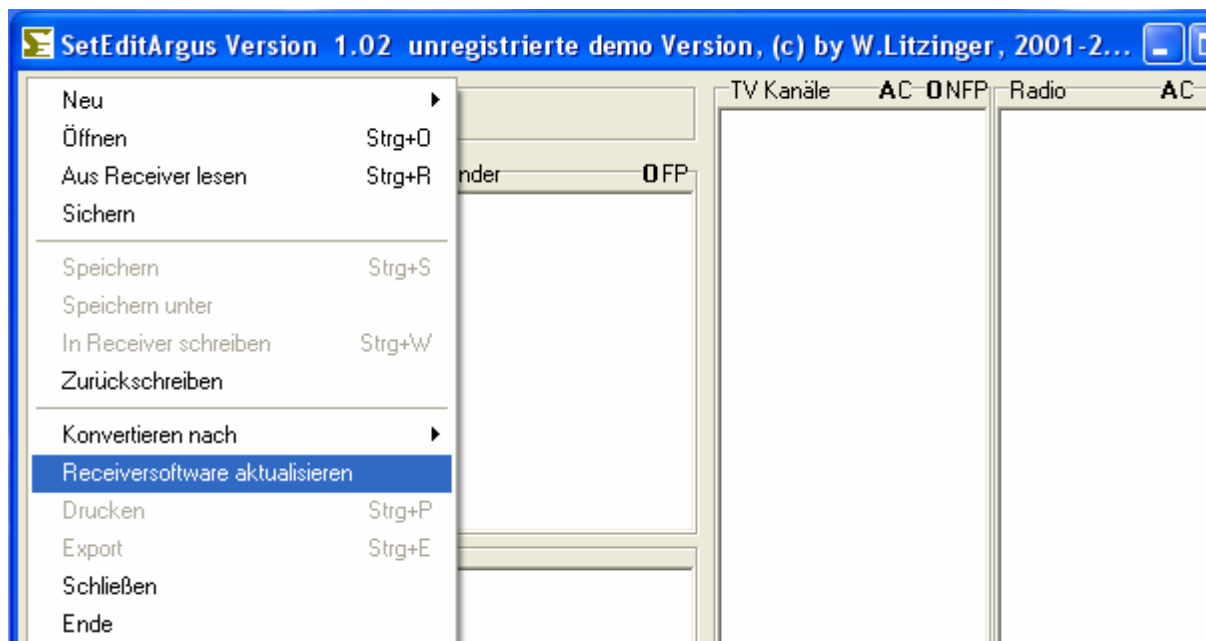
SetEditArgus Version 1.02 unregistrierte demo Version, (c) by W.Litzinger, 2001-2...

Neu
Öffnen Strg+O
Aus Receiver lesen Strg+R
Sichern
Speichern Strg+S
Speichern unter
In Receiver schreiben Strg+W
Zurückschreiben
Konvertieren nach
Receiversoftware aktualisieren
Drucken Strg+P
Export Strg+E
Schließen
Ende

nder O FP

TV Kanäle A C O N F P

Radio A C